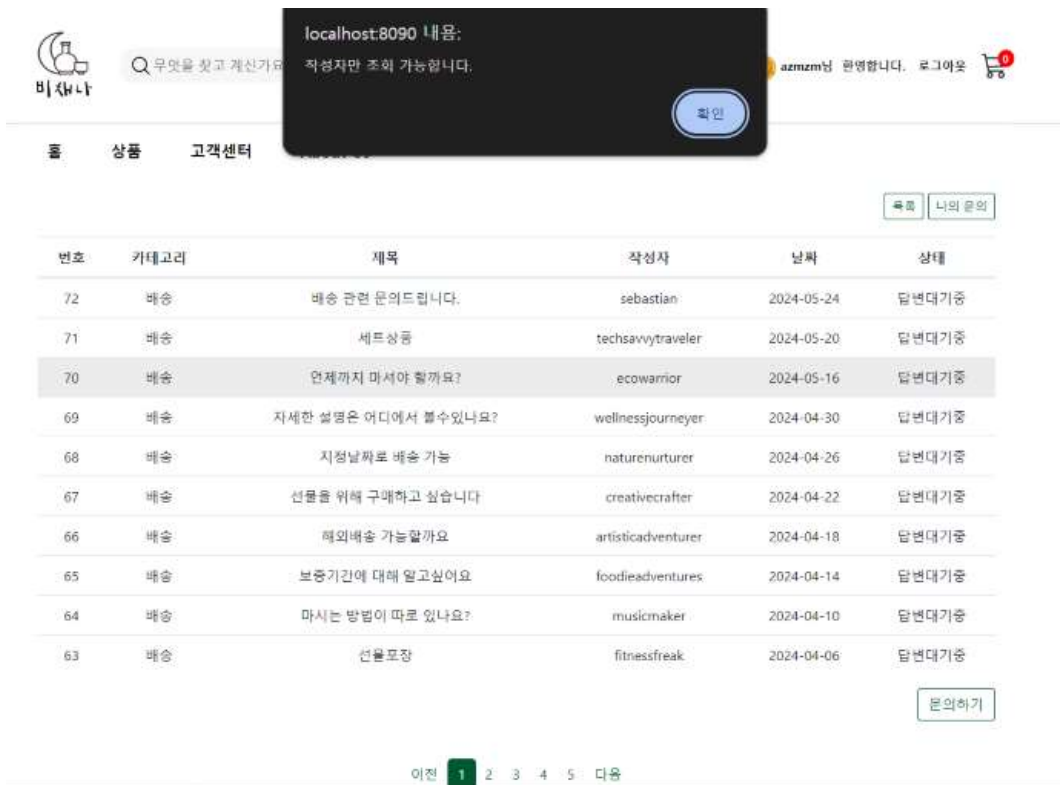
비채나

무엇을 찾고 계신가요

localhost:8090 내용:

작성자만 조회 가능합니다.

확인

azmzm님 환영합니다. 로그아웃

0

홈 상품 고객센터

목록 나의 문의

| 번호 | 카테고리 | 제목 | 작성자 | 날짜 | 상태 |
|---|---|---|---|---|---|
| 72 | 배송 | 배송 관련 문의드립니다. | sebastian | 2024-05-24 | 답변대기중 |
| 71 | 배송 | 세트상품 | techsavvytraveler | 2024-05-20 | 답변대기중 |
| 70 | 배송 | 언제까지 마셔야 할까요? | ecowarrior | 2024-05-16 | 답변대기중 |
| 69 | 배송 | 자세한 설명은 어디에서 볼수있나요? | wellnessjourneyer | 2024-04-30 | 답변대기중 |
| 68 | 배송 | 지정날짜로 배송 가능 | naturenurturer | 2024-04-26 | 답변대기중 |
| 67 | 배송 | 선물을 위해 구매하고 싶습니다 | creativecrafter | 2024-04-22 | 답변대기중 |
| 66 | 배송 | 해외배송 가능할까요 | artisticadventurer | 2024-04-18 | 답변대기중 |
| 65 | 배송 | 보증기간에 대해 알고싶어요 | foodieadventures | 2024-04-14 | 답변대기중 |
| 64 | 배송 | 마시는 방법이 따로 있나요? | musicmaker | 2024-04-10 | 답변대기중 |
| 63 | 배송 | 선물포장 | fitnessfreak | 2024-04-06 | 답변대기중 |

문의하기

이전 1 2 3 4 5 다음